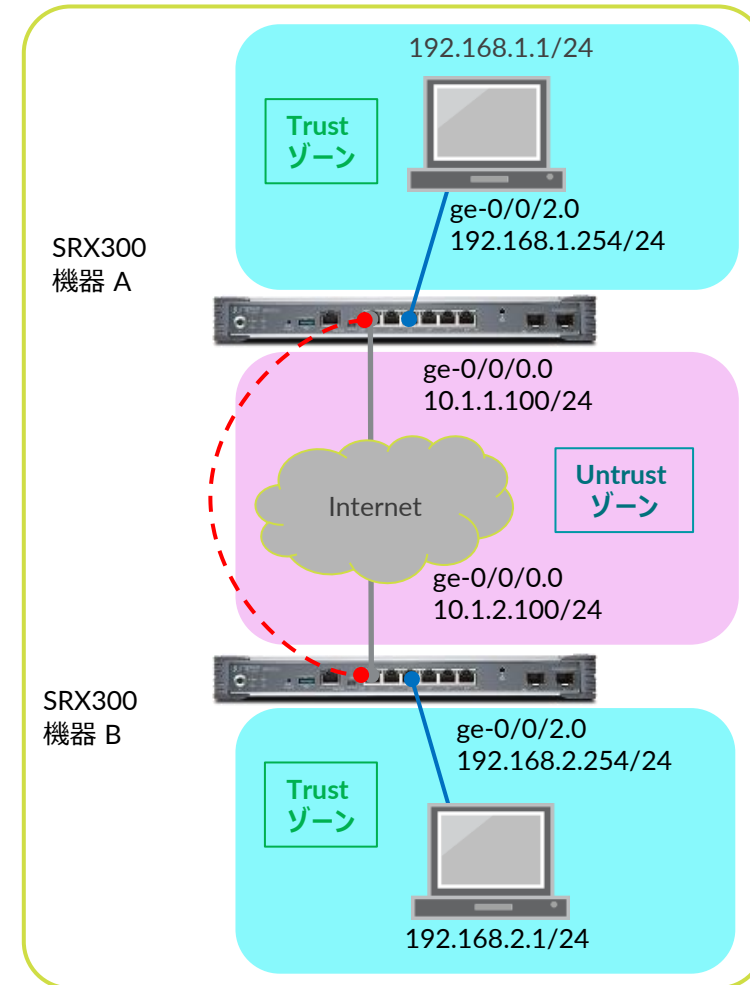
192.168.1.1/24

Trust
ゾーン

ge-0/0/2.0
192.168.1.254/24

SRX300
機器 A

ge-0/0/0.0
10.1.1.100/24

Untrust
ゾーン

Internet

ge-0/0/0.0
10.1.2.100/24

SRX300
機器 B

ge-0/0/2.0
192.168.2.254/24

Trust
ゾーン

192.168.2.1/24